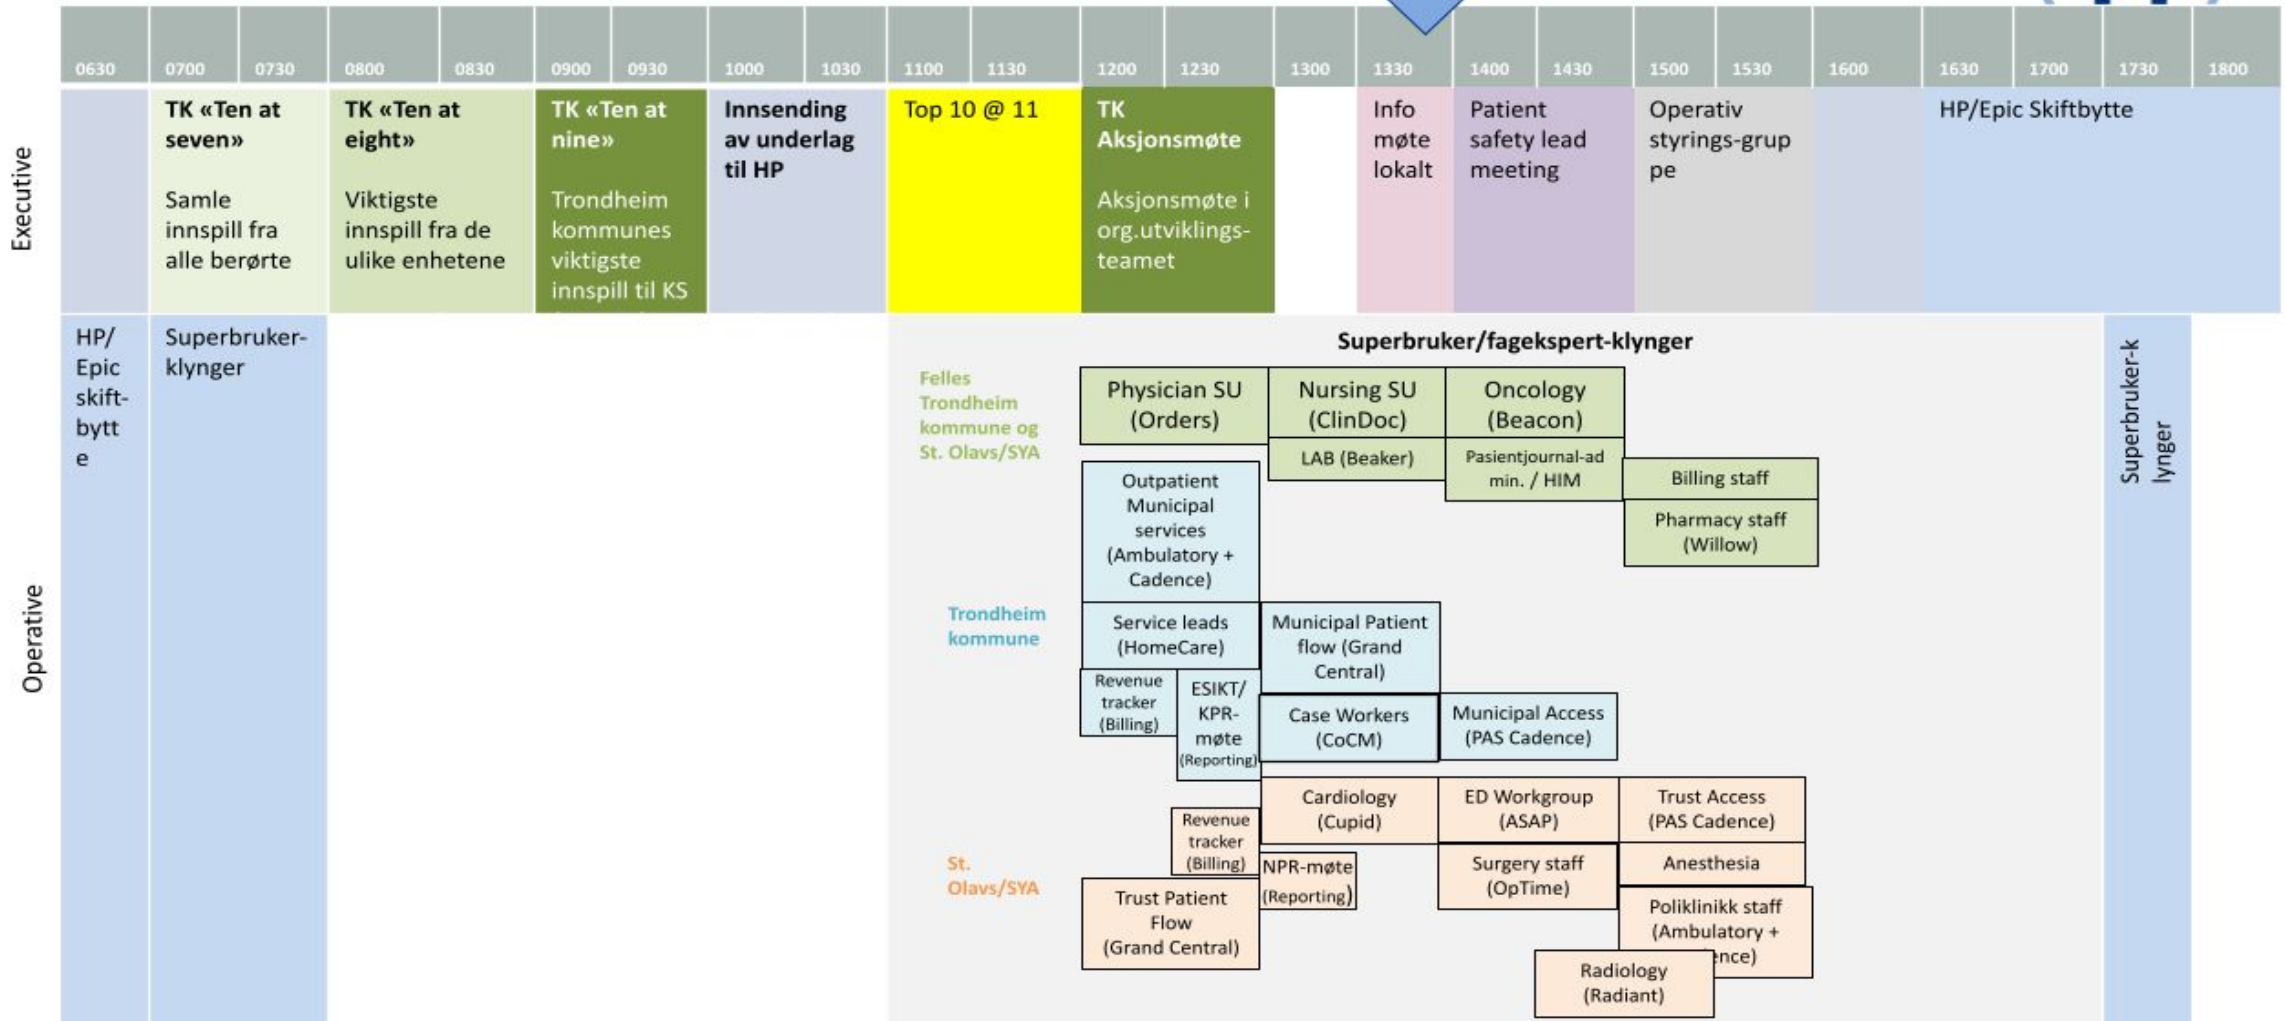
| | 0630 | 0700 | 0730 | 0800 | 0830 | 0900 | 0930 | 1000 | 1030 | 1100 | 1130 | 1200 | 1230 | 1300 | 1330 | 1400 | 1430 | 1500 | 1530 | 1600 | 1630 | 1700 | 1730 | 1800 |
|---|---|---|---|---|---|---|---|---|---|---|---|---|---|---|---|---|---|---|---|---|---|---|---|---|
| Executive | | TK «Ten at seven» Samle innspill fra alle berørte | | TK «Ten at eight» Viktigste innspill fra de ulike enhetene | | TK «Ten at nine» Trondheim kommunes viktigste innspill til KS | | Innsending av underlag til HP | | Top 10 @ 11 | | TK Aksjonsmøte Aksjonsmøte i org.utviklings-teamet | | | Info møte lokalt | Patient safety lead meeting | | Operativ styrings-gruppe | | | HP/Epic Skiftbytte | | | |
| Operative | HP/ Epic skift-bytte | Superbruker-klynger | | | | | | | | | | | | | | | | | | | | | Superbruker-klynger | |

Superbruker/fagekspert-klynger

Felles Trondheim kommune og St. Olavs/SYA

Physician SU (Orders)
Nursing SU (ClinDoc)
Oncology (Beacon)
LAB (Beaker)
Pasientjournal-admin. / HIM
Billing staff
Pharmacy staff (Willow)

Trondheim kommune

Outpatient Municipal services (Ambulatory + Cadence)
Service leads (HomeCare)
Municipal Patient flow (Grand Central)
Revenue tracker (Billing)
ESIKT/ KPR-møte (Reporting)
Case Workers (CoCM)
Municipal Access (PAS Cadence)

St. Olavs/SYA

Cardiology (Cupid)
ED Workgroup (ASAP)
Trust Access (PAS Cadence)
Revenue tracker (Billing)
NPR-møte (Reporting)
Surgery staff (OpTime)
Anesthesia
Trust Patient Flow (Grand Central)
Poliklinikk staff (Ambulatory + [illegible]nce)
Radiology (Radiant)